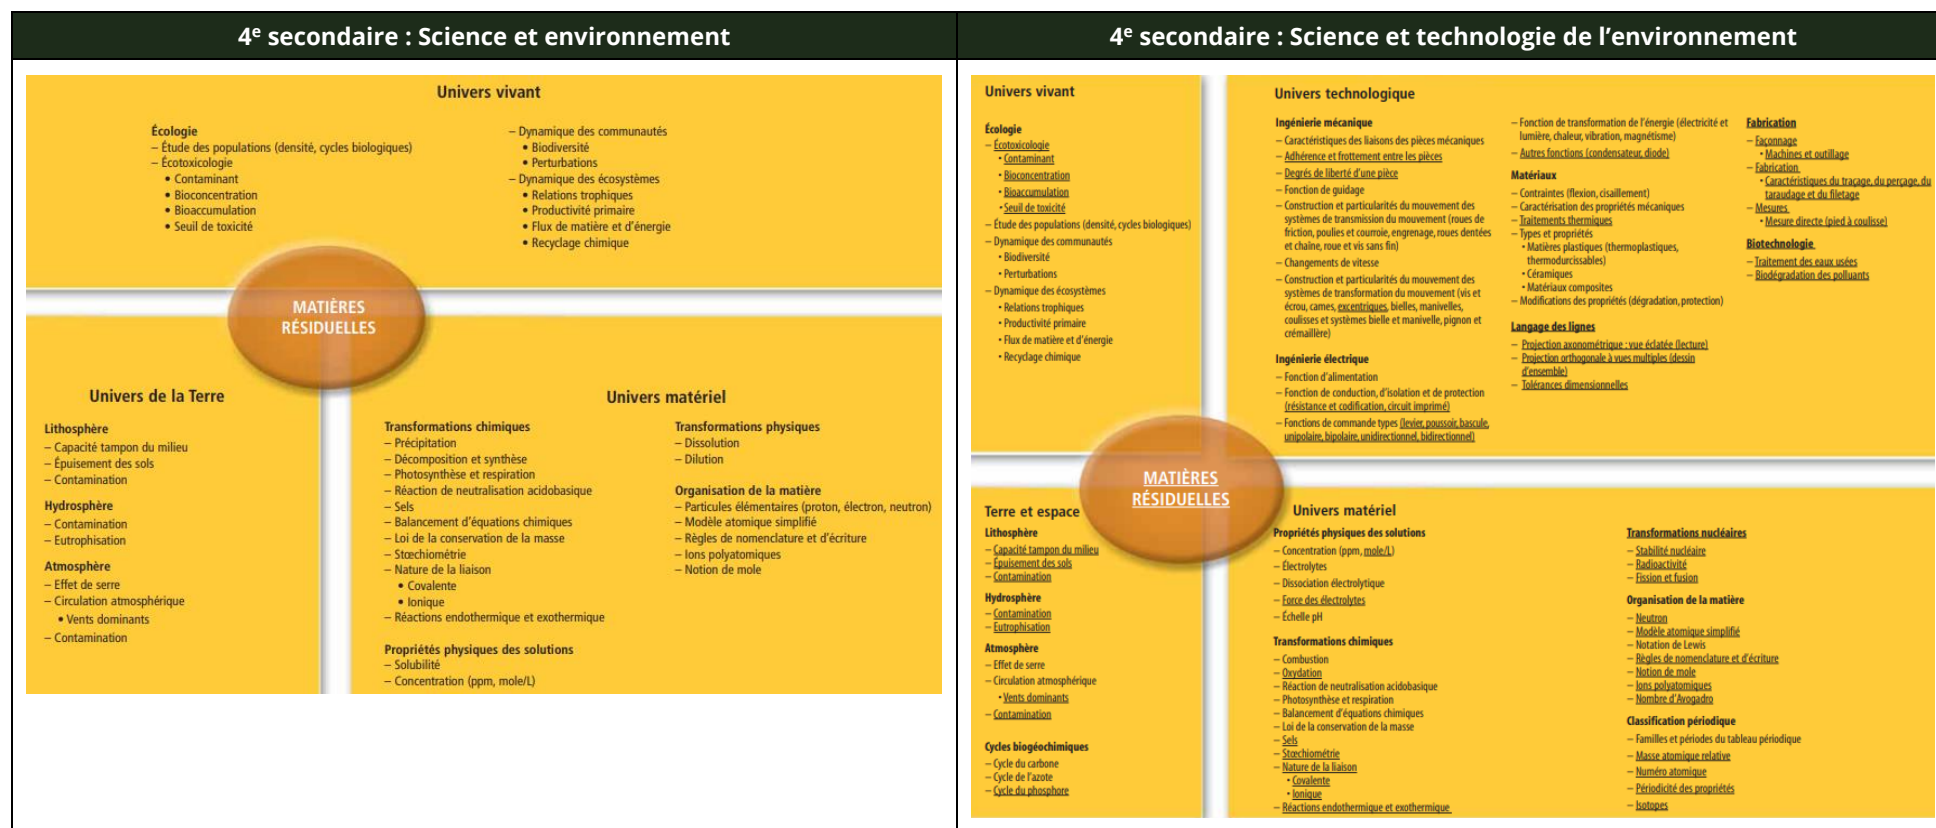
4e secondaire : Science et environnement

Univers vivant

Écologie
– Étude des populations (densité, cycles biologiques)
– Écotoxicologie
• Contaminant
• Bioconcentration
• Bioaccumulation
• Seuil de toxicité

– Dynamique des communautés
• Biodiversité
• Perturbations
– Dynamique des écosystèmes
• Relations trophiques
• Productivité primaire
• Flux de matière et d'énergie
• Recyclage chimique

MATIÈRES RÉSIDUELLES

Univers de la Terre

Lithosphère
– Capacité tampon du milieu
– Épuisement des sols
– Contamination

Hydrosphère
– Contamination
– Eutrophisation

Atmosphère
– Effet de serre
– Circulation atmosphérique
• Vents dominants
– Contamination

Univers matériel

Transformations chimiques
– Précipitation
– Décomposition et synthèse
– Photosynthèse et respiration
– Réaction de neutralisation acidobasique
– Sels
– Balancement d'équations chimiques
– Loi de la conservation de la masse
– Stœchiométrie
– Nature de la liaison
• Covalente
• Ionique
– Réactions endothermique et exothermique

Propriétés physiques des solutions
– Solubilité
– Concentration (ppm, mole/L)

Transformations physiques
– Dissolution
– Dilution

Organisation de la matière
– Particules élémentaires (proton, électron, neutron)
– Modèle atomique simplifié
– Règles de nomenclature et d'écriture
– Ions polyatomiques
– Notion de mole

4e secondaire : Science et technologie de l'environnement

Univers vivant

Écologie
– Écotoxicologie
• Contaminant
• Bioconcentration
• Bioaccumulation
• Seuil de toxicité
– Étude des populations (densité, cycles biologiques)
– Dynamique des communautés
• Biodiversité
• Perturbations
– Dynamique des écosystèmes
• Relations trophiques
• Productivité primaire
• Flux de matière et d'énergie
• Recyclage chimique

Univers technologique

Ingénierie mécanique
– Caractéristiques des liaisons des pièces mécaniques
– Adhérence et frottement entre les pièces
– Degrés de liberté d'une pièce
– Fonction de guidage
– Construction et particularités du mouvement des systèmes de transmission du mouvement (roues de friction, poulies et courroie, engrenage, roues dentées et chaîne, roue et vis sans fin)
– Changements de vitesse
– Construction et particularités du mouvement des systèmes de transformation du mouvement (vis et écrou, cames, excentriques, bielles, manivelles, coulisses et systèmes bielle et manivelle, pignon et crémaillère)

Ingénierie électrique
– Fonction d'alimentation
– Fonction de conduction, d'isolation et de protection (résistance et codification, circuit imprimé)
– Fonctions de commande types (levier, poussoir, bascule, unipolaire, bipolaire, unidirectionnel, bidirectionnel)

– Fonction de transformation de l'énergie (électricité et lumière, chaleur, vibration, magnétisme)
– Autres fonctions (condensateur, diode)

Matériaux
– Contraintes (flexion, cisaillement)
– Caractérisation des propriétés mécaniques
– Traitements thermiques
– Types et propriétés
• Matières plastiques (thermoplastiques, thermodurcissables)
• Céramiques
• Matériaux composites
– Modifications des propriétés (dégradation, protection)

Langage des lignes
– Projection axonométrique : vue éclatée (lecture)
– Projection orthogonale à vues multiples (dessin d'ensemble)
– Tolérances dimensionnelles

Fabrication
– Façonnage
• Machines et outillage
– Fabrication
• Caractéristiques du traçage, du perçage, du taraudage et du filetage
– Mesures
• Mesure directe (pied à coulisse)

Biotechnologie
– Traitement des eaux usées
– Biodégradation des polluants

MATIÈRES RÉSIDUELLES

Terre et espace

Lithosphère
– Capacité tampon du milieu
– Épuisement des sols
– Contamination

Hydrosphère
– Contamination
– Eutrophisation

Atmosphère
– Effet de serre
– Circulation atmosphérique
• Vents dominants
– Contamination

Cycles biogéochimiques
– Cycle du carbone
– Cycle de l'azote
– Cycle du phosphore

Univers matériel

Propriétés physiques des solutions
– Concentration (ppm, mole/L)
– Électrolytes
– Dissociation électrolytique
– Force des électrolytes
– Échelle pH

Transformations chimiques
– Combustion
– Oxydation
– Réaction de neutralisation acidobasique
– Photosynthèse et respiration
– Balancement d'équations chimiques
– Loi de la conservation de la masse
– Sels
– Stœchiométrie
– Nature de la liaison
• Covalente
• Ionique
– Réactions endothermique et exothermique

Transformations nucléaires
– Stabilité nucléaire
– Radioactivité
– Fission et fusion

Organisation de la matière
– Neutron
– Modèle atomique simplifié
– Notation de Lewis
– Règles de nomenclature et d'écriture
– Notion de mole
– Ions polyatomiques
– Nombre d'Avogadro

Classification périodique
– Familles et périodes du tableau périodique
– Masse atomique relative
– Numéro atomique
– Périodicité des propriétés
– Isotopes